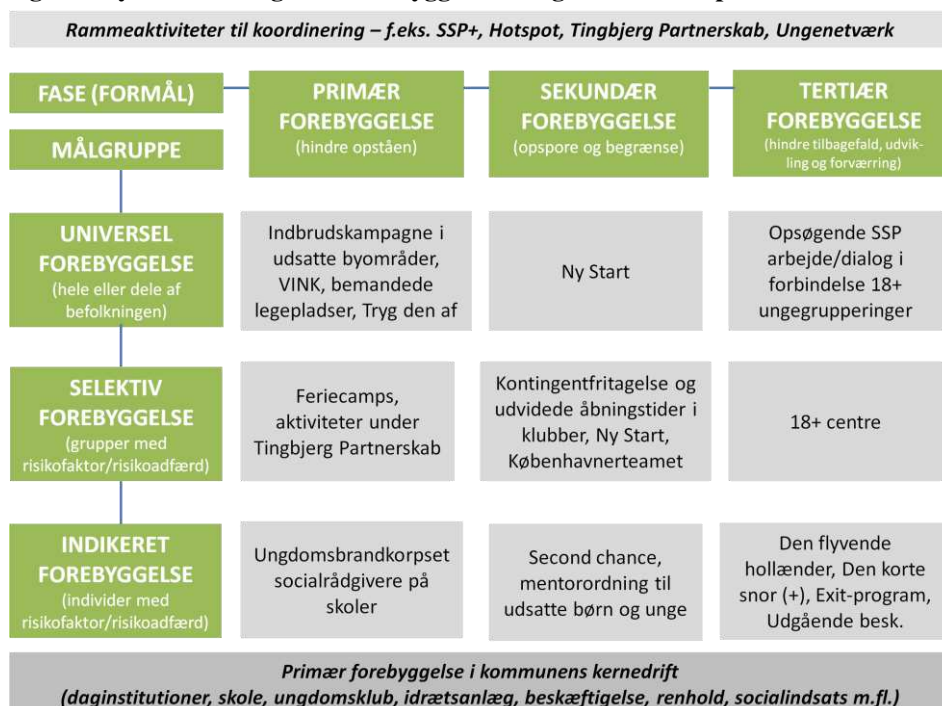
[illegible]

Rammeaktiviteter til koordinering – f.eks. SSP+, Hotspot, Tingbjerg Partnerskab, Ungenetværk

| FASE (FORMÅL) / MÅLGRUPPE | PRIMÆR FOREBYGGELSE (hindre opståen) | SEKUNDÆR FOREBYGGELSE (opspore og begrænse) | TERTIÆR FOREBYGGELSE (hindre tilbagefald, udvikling og forværring) |
|---|---|---|---|
| UNIVERSEL FOREBYGGELSE (hele eller dele af befolkningen) | Indbrudskampagne i udsatte byområder, VINK, bemandede legepladser, Tryg den af | Ny Start | Opsøgende SSP arbejde/dialog i forbindelse 18+ ungegrupperinger |
| SELEKTIV FOREBYGGELSE (grupper med risikofaktor/risikoadfærd) | Feriecamps, aktiviteter under Tingbjerg Partnerskab | Kontingentfritagelse og udvidede åbningstider i klubber, Ny Start, Københavnerteamet | 18+ centre |
| INDIKERET FOREBYGGELSE (individer med risikofaktor/risikoadfærd) | Ungdomsbrandkorpset socialrådgivere på skoler | Second chance, mentorordning til udsatte børn og unge | Den flyvende hollænder, Den korte snor (+), Exit-program, Udgående besk. |

Primær forebyggelse i kommunens kernedrift
(daginstitutioner, skole, ungdomsklub, idrætsanlæg, beskæftigelse, renhold, socialindsats m.fl.)